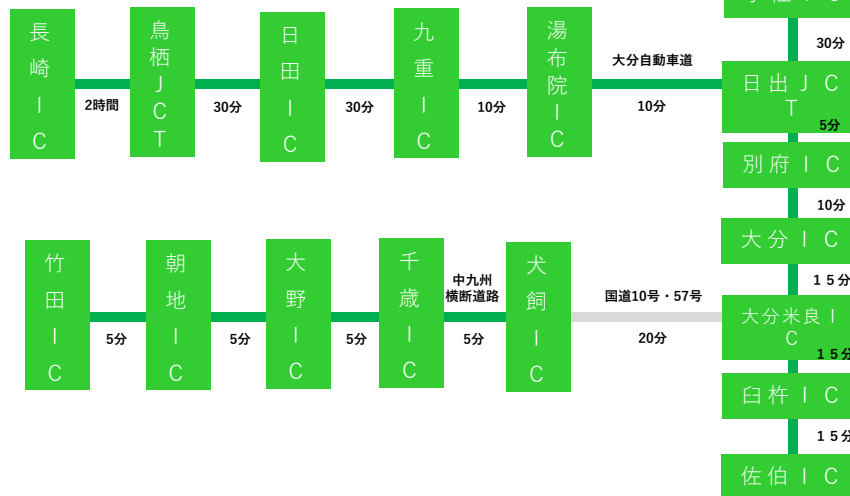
長崎IC

2時間

鳥栖JCT

30分

日田IC

30分

九重IC

10分

湯布院IC

大分自動車道

10分

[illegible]

30分

日出JCT

5分

別府IC

10分

大分IC

15分

大分米良IC

15分

臼杵IC

15分

佐伯IC

竹田IC

5分

朝地IC

5分

大野IC

5分

千歳IC

中九州横断道路

5分

犬飼IC

国道10号・57号

20分